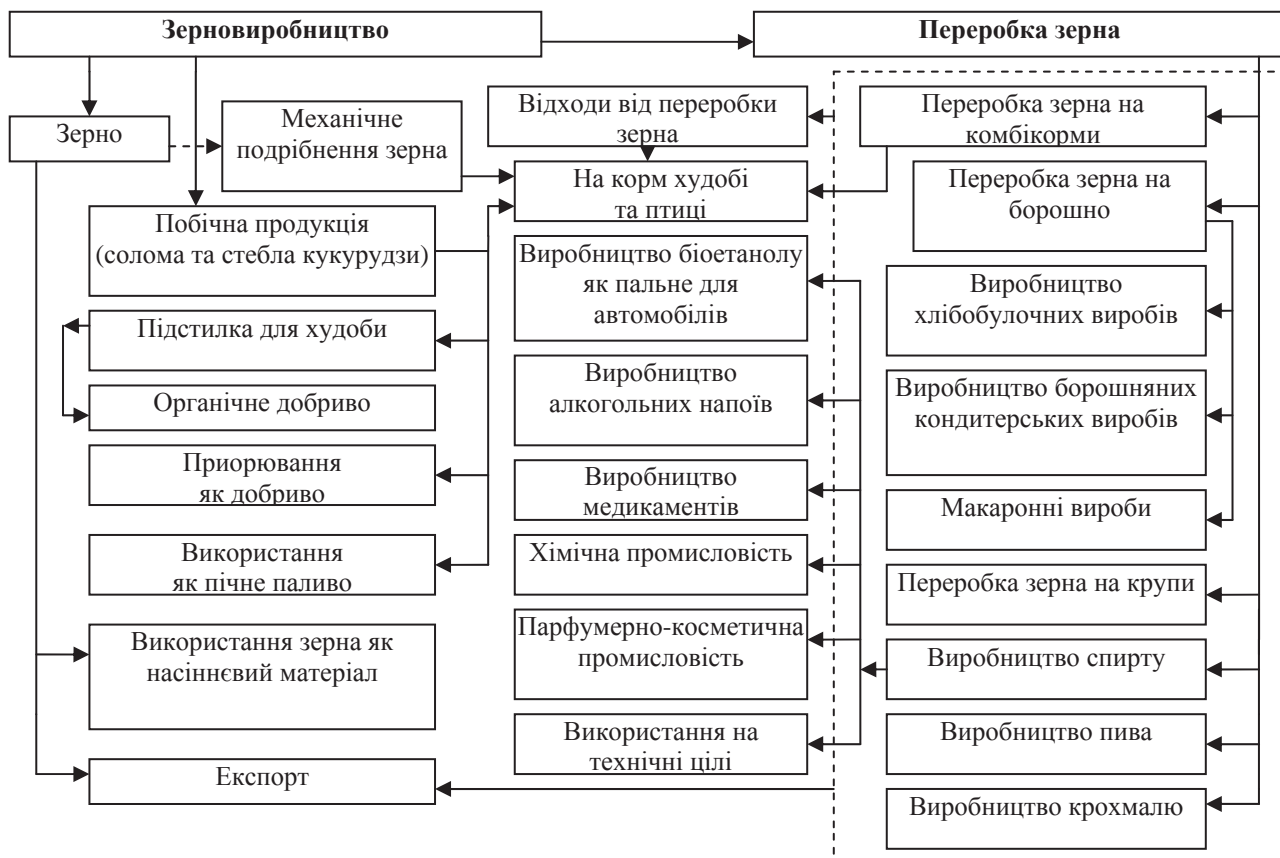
Зерновиробництво

Переробка зерна

Зерно

Механічне подрібнення зерна

Відходи від переробки зерна

Переробка зерна на комбікорми

На корм худобі та птиці

Переробка зерна на борошно

Побічна продукція (солома та стебла кукурудзи)

Виробництво біоетанолу як пальне для автомобілів

Виробництво хлібобулочних виробів

Підстилка для худоби

Органічне добриво

Виробництво алкогольних напоїв

Виробництво борошняних кондитерських виробів

Приорювання як добриво

Виробництво медикаментів

Макаронні вироби

Використання як пічне паливо

Хімічна промисловість

Переробка зерна на крупи

Використання зерна як насіннєвий матеріал

Парфумерно-косметична промисловість

Виробництво спирту

Використання на технічні цілі

Виробництво пива

Експорт

Виробництво крохмалю